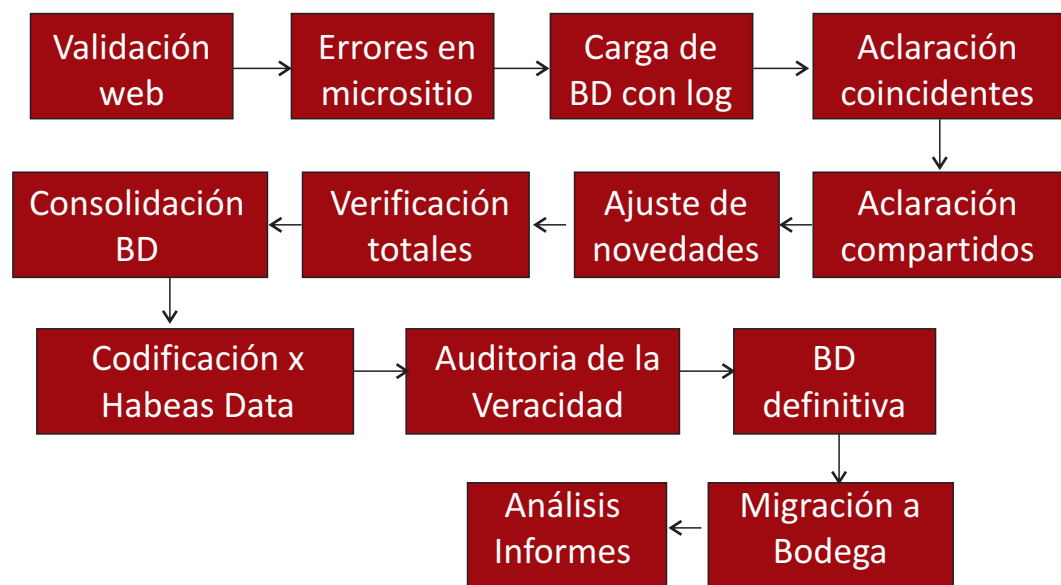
Validación web

Errores en micrositio

Carga de BD con log

Aclaración coincidentes

Aclaración compartidos

Ajuste de novedades

Verificación totales

Consolidación BD

Codificación x Habeas Data

Auditoria de la Veracidad

BD definitiva

Migración a Bodega

Análisis Informes